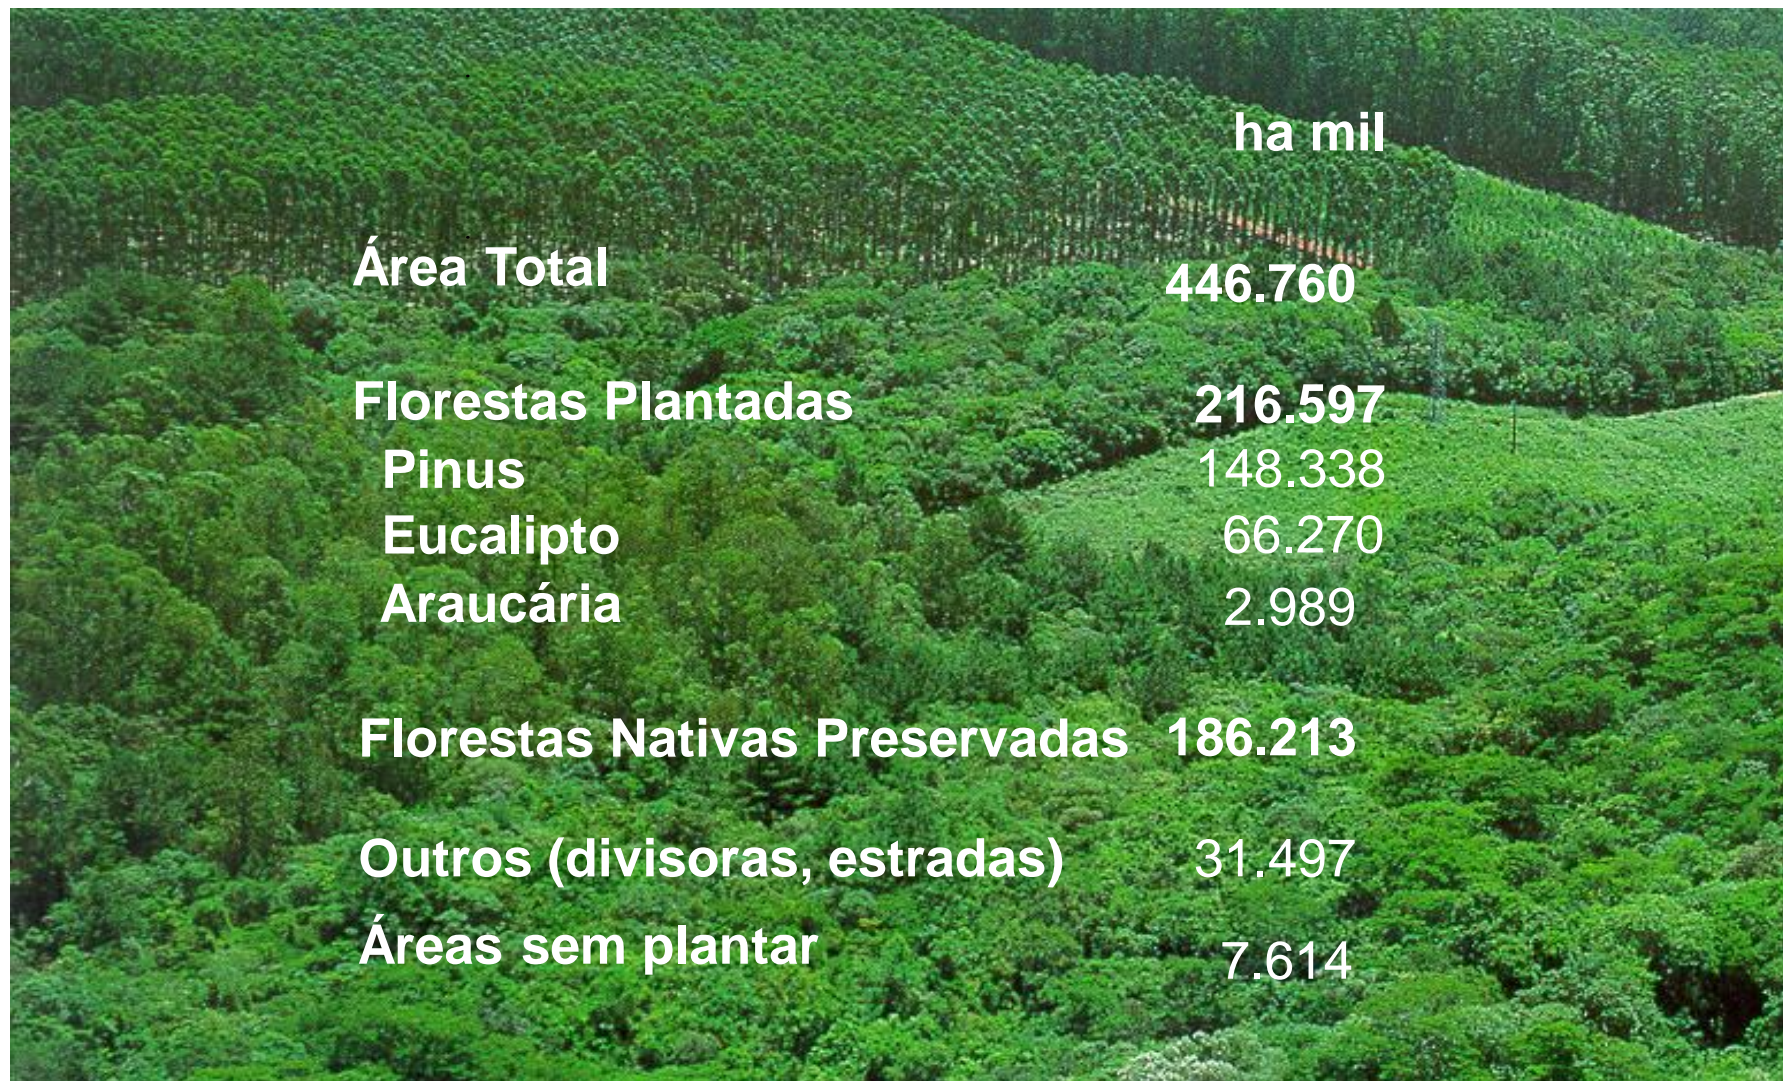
ha mil

| | |
|---|---|
| Área Total | 446.760 |
| Florestas Plantadas | 216.597 |
| Pinus | 148.338 |
| Eucalipto | 66.270 |
| Araucária | 2.989 |
| Florestas Nativas Preservadas | 186.213 |
| Outros (divisoras, estradas) | 31.497 |
| Áreas sem plantar | 7.614 |